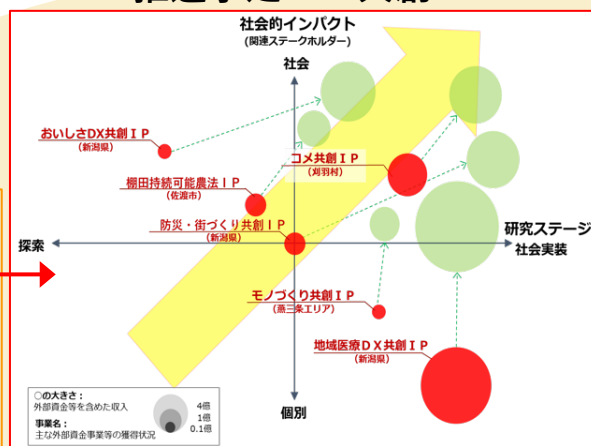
社会的インパクト
（関連ステークホルダー）

社会

おいしさDX共創ＩＰ
（新潟県）

コメ共創ＩＰ
（刈羽村）

棚田持続可能農法ＩＰ
（佐渡市）

防災・街づくり共創ＩＰ
（新潟県）

探索

研究ステージ
社会実装

モノづくり共創ＩＰ
（燕三条エリア）

地域医療ＤＸ共創ＩＰ
（新潟県）

個別

○の大きさ：
外部資金等を含めた収入
事業名：
主な外部資金事業等の獲得状況

4億
1億
0.1億